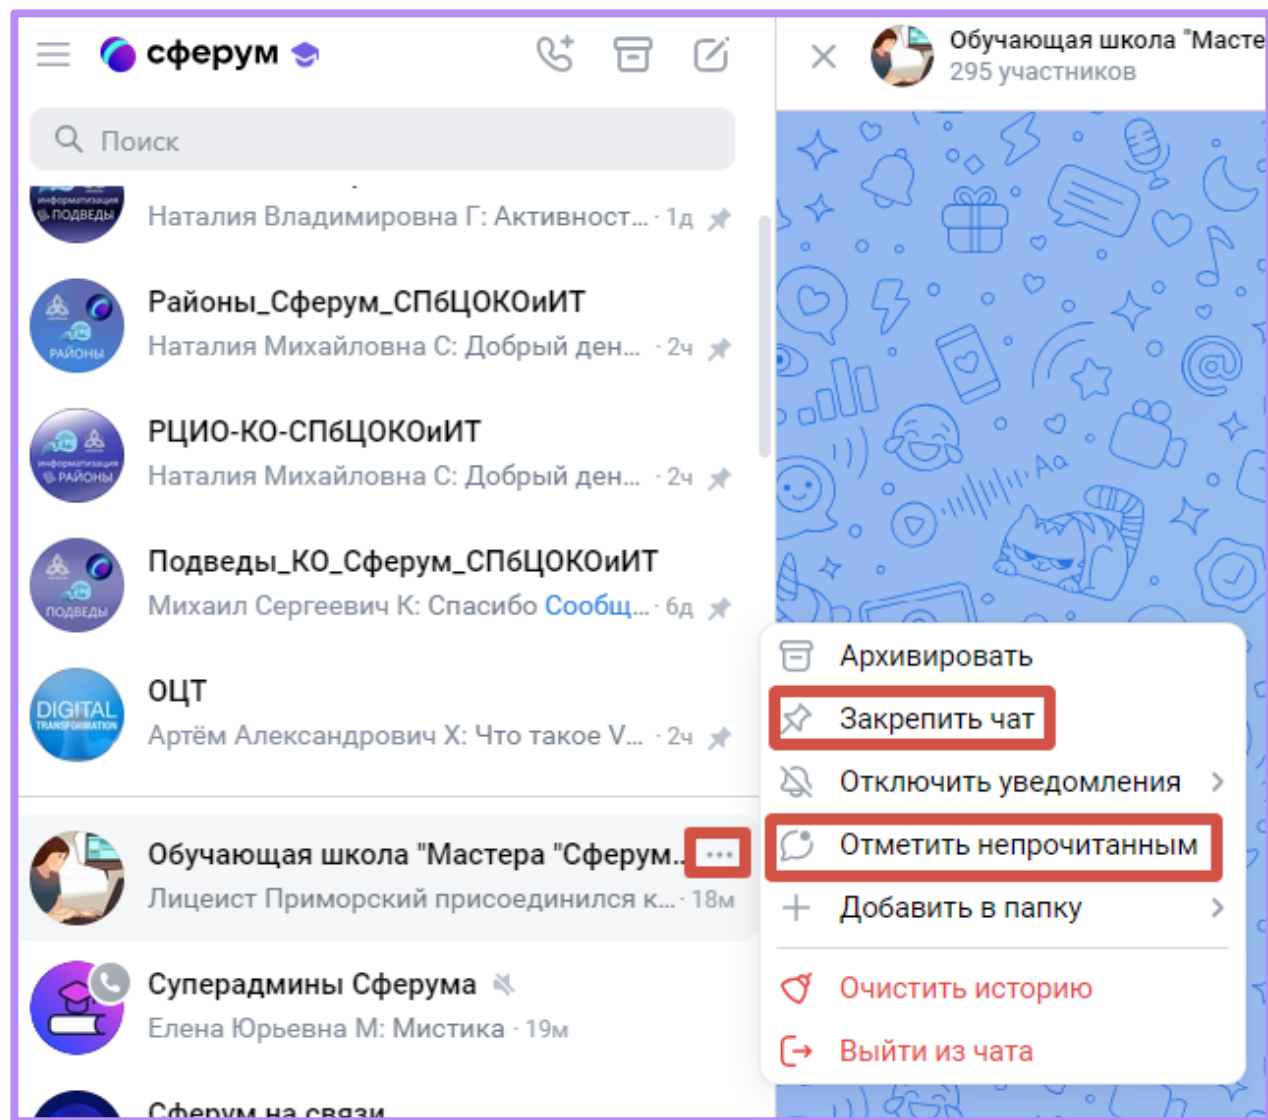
сферум

Обучающая школа "Масте
295 участников

Поиск

информатизация ПОДВЕДЫ
Наталия Владимировна Г: Активност... · 1д

РАЙОНЫ
Районы_Сферум_СПбЦОКОиИТ
Наталия Михайловна С: Добрый ден... · 2ч

информатизация РАЙОНЫ
РЦИО-КО-СПбЦОКОиИТ
Наталия Михайловна С: Добрый ден... · 2ч

ПОДВЕДЫ
Подведы_КО_Сферум_СПбЦОКОиИТ
Михаил Сергеевич К: Спасибо Сообщ... · 6д

DIGITAL TRANSFORMATION
ОЦТ
Артём Александрович Х: Что такое V... · 2ч

Обучающая школа "Мастера "Сферум..
Лицеист Приморский присоединился к... · 18м

Суперадмины Сферума
Елена Юрьевна М: Мистика · 19м

Сферум на связи

Архивировать
Закрепить чат
Отключить уведомления
Отметить непрочитанным
Добавить в папку
Очистить историю
Выйти из чата